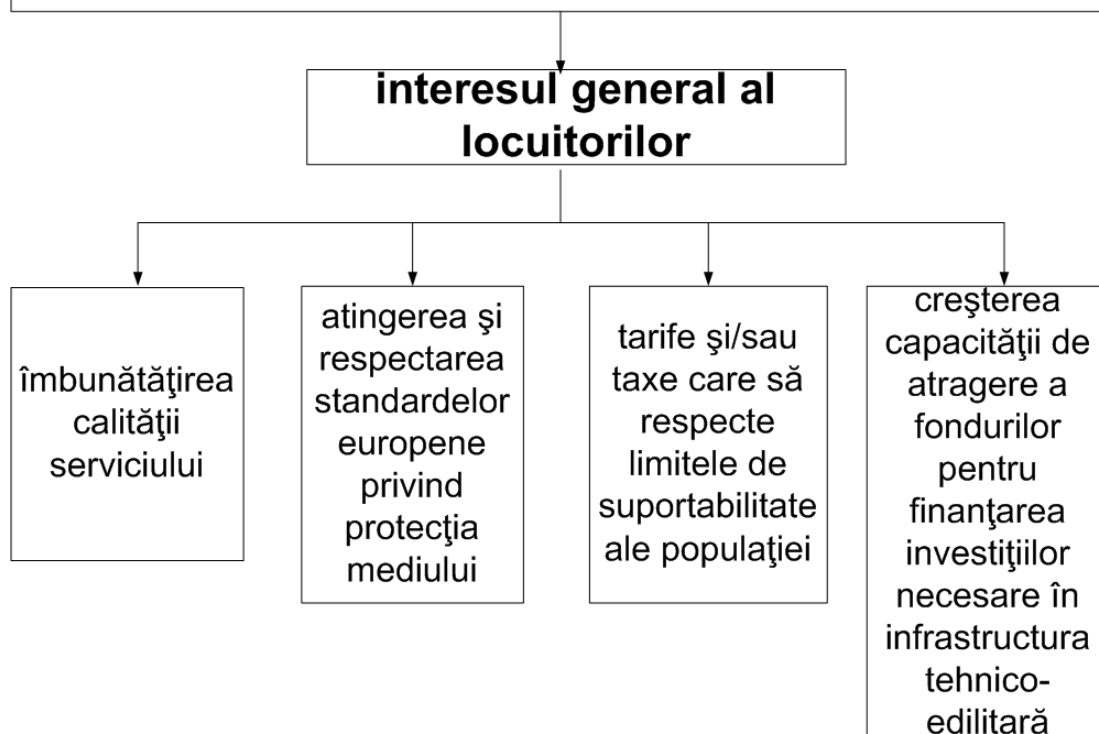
interesul general al locuitorilor

îmbunătăţirea calităţii serviciului

atingerea şi respectarea standardelor europene privind protecţia mediului

tarife şi/sau taxe care să respecte limitele de suportabilitate ale populaţiei

creşterea capacităţii de atragere a fondurilor pentru finanţarea investiţiilor necesare în infrastructura tehnico-edilitară